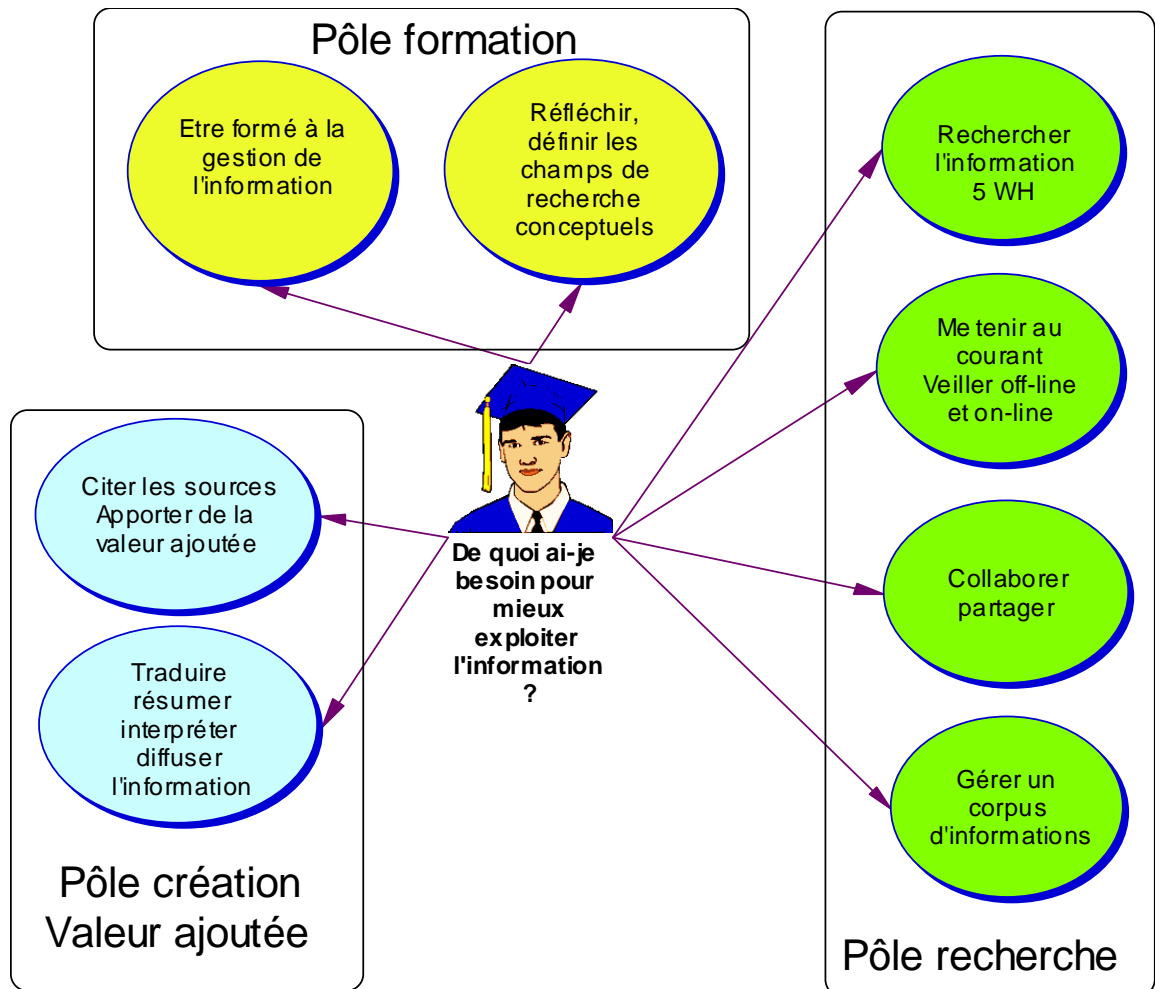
Pôle formation

Etre formé à la gestion de l'information

Réfléchir, définir les champs de recherche conceptuels

Rechercher l'information 5 WH

Me tenir au courant Veiller off-line et on-line

Collaborer partager

Gérer un corpus d'informations

Pôle recherche

Citer les sources Apporter de la valeur ajoutée

Traduire résumer interpréter diffuser l'information

Pôle création Valeur ajoutée

De quoi ai-je besoin pour mieux exploiter l'information ?